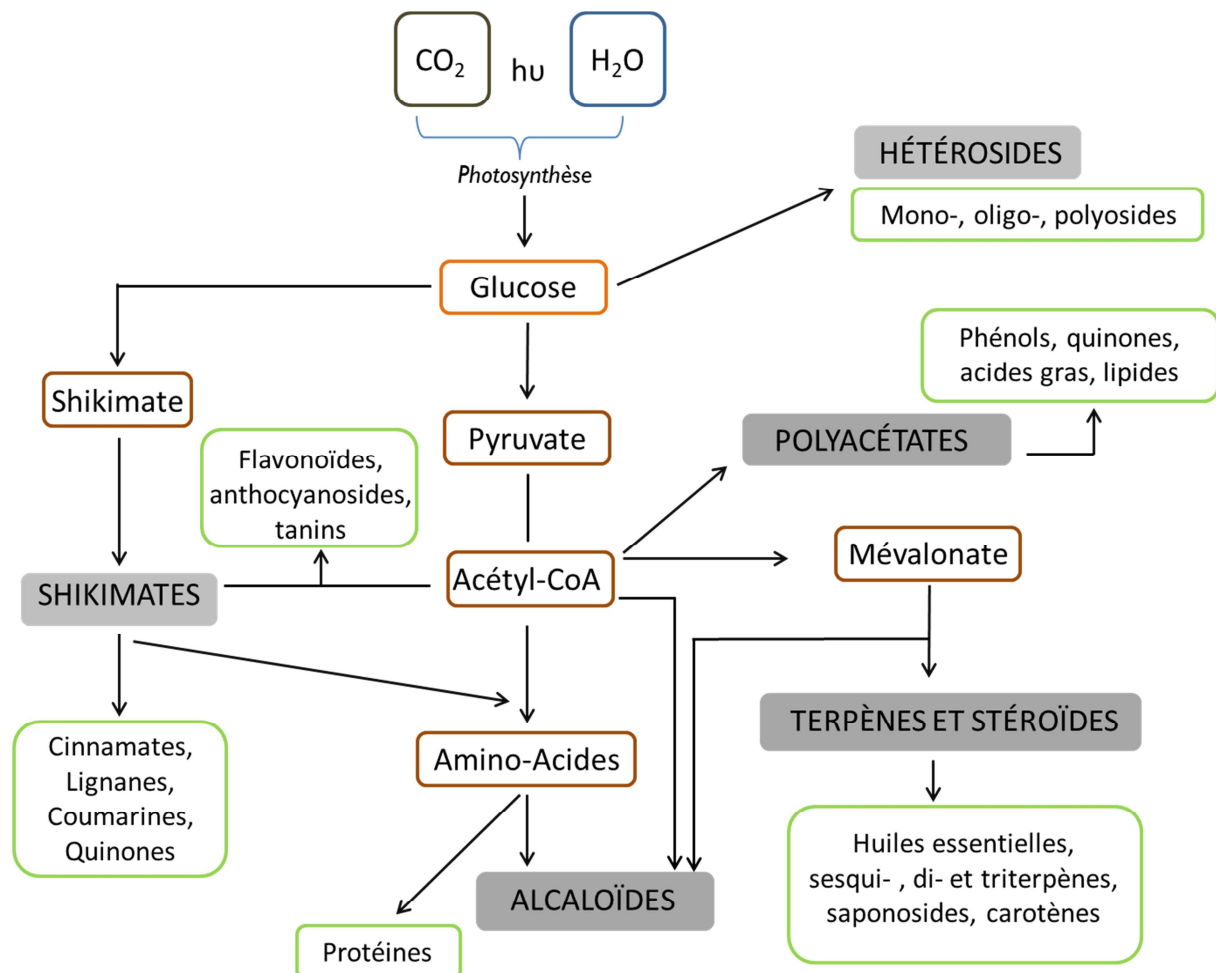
$CO_2$ hυ $H_2O$

Photosynthèse

HÉTÉROSIDES

Mono-, oligo-, polyosides

Glucose

Phénols, quinones, acides gras, lipides

Shikimate

Pyruvate

POLYACÉTATES

Flavonoïdes, anthocyanosides, tanins

Mévalonate

SHIKIMATES

Acétyl-CoA

TERPÈNES ET STÉROÏDES

Cinnamates, Lignanes, Coumarines, Quinones

Amino-Acides

Huiles essentielles, sesqui- , di- et triterpènes, saponosides, carotènes

ALCALOÏDES

Protéines